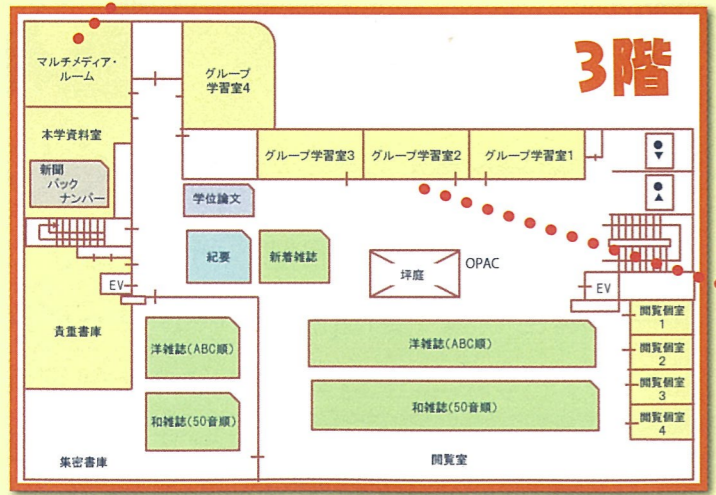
3階

マルチメディア・ルーム

グループ学習室4

本学資料室

新聞バックナンバー

グループ学習室3

グループ学習室2

グループ学習室1

学位論文

紀要

新着雑誌

坪庭

OPAC

EV

EV

貴重書庫

洋雑誌(ABC順)

洋雑誌(ABC順)

和雑誌(50音順)

和雑誌(50音順)

閲覧個室 1

閲覧個室 2

閲覧個室 3

閲覧個室 4

集密書庫

閲覧室